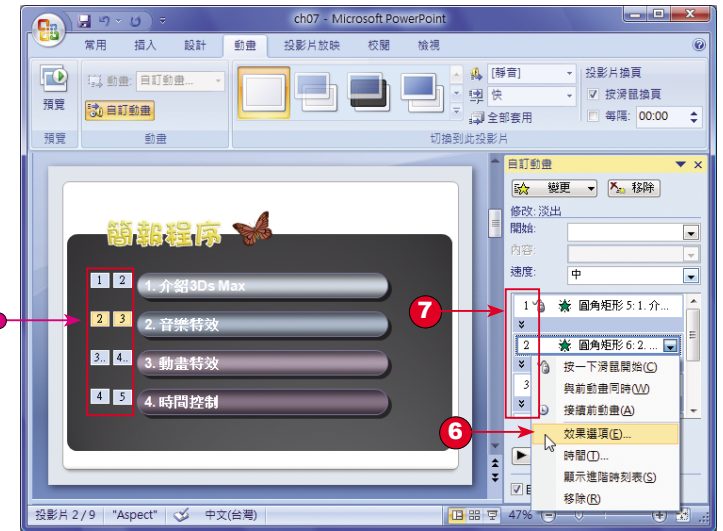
ch07 - Microsoft PowerPoint

常用 插入 設計 動畫 投影片放映 校閱 檢視

預覽
動畫: 自訂動畫...
自訂動畫
預覽 動畫

[靜音]
快
全部套用
切換到此投影片

投影片換頁
按滑鼠換頁
每隔: 00:00

自訂動畫
變更 移除
修改: 淡出
開始:
內容:
速度: 中

簡報程序

1 2 1. 介紹3Ds Max
2 3 2. 音樂特效
3.. 4.. 3. 動畫特效
4 5 4. 時間控制

7
1 圓角矩形 5: 1. 介...
2 圓角矩形 6: 2. ...
3

按一下滑鼠開始(C)
與前動畫同時(W)
接續前動畫(A)
6
效果選項(E)...
時間(T)...
顯示進階時刻表(S)
移除(R)

投影片 2 / 9 "Aspect" 中文(台灣) 47%